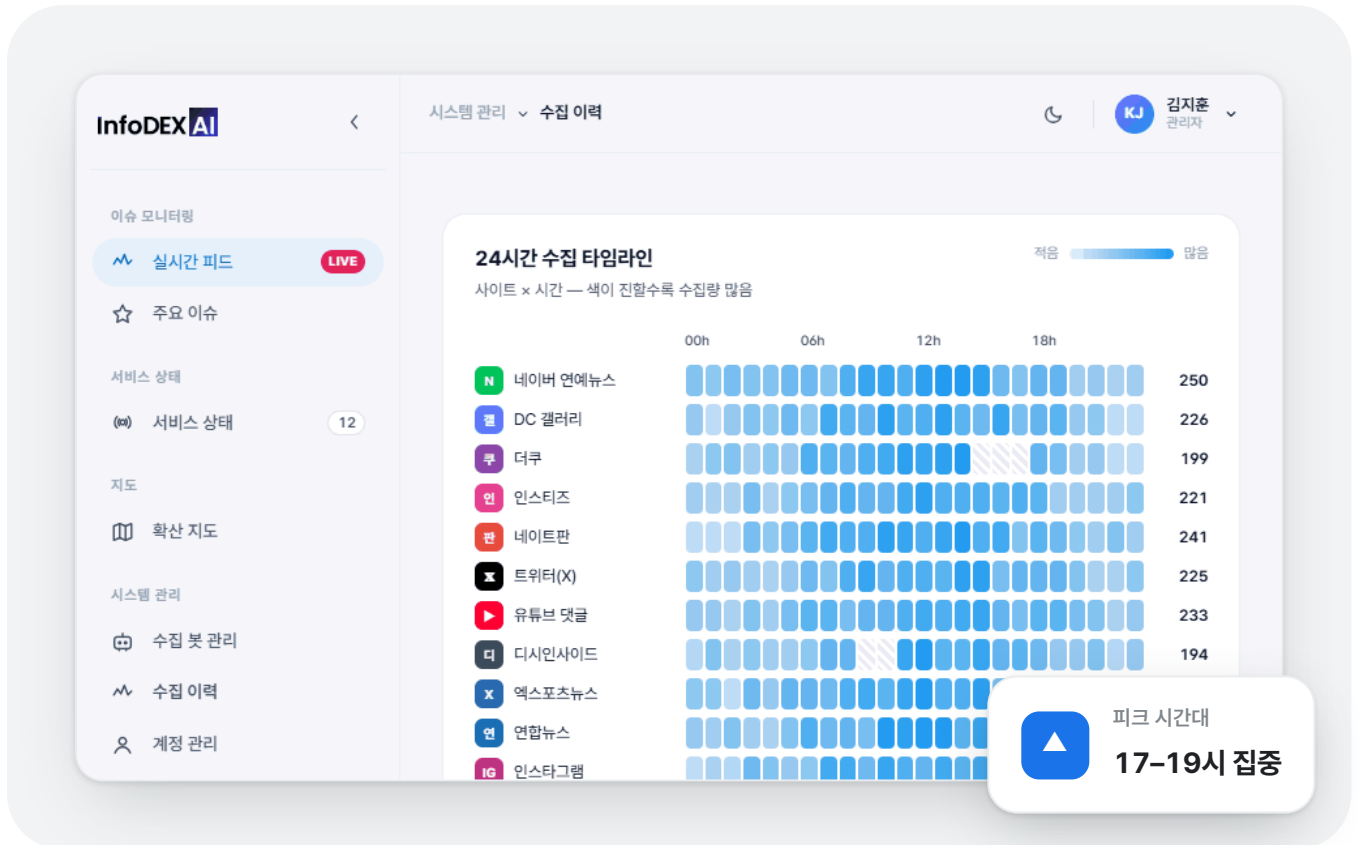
InfoDEX AI

<

이슈 모니터링

실시간 피드 LIVE

주요 이슈

서비스 상태

서비스 상태 12

지도

확산 지도

시스템 관리

수집 봇 관리

수집 이력

계정 관리

시스템 관리 ⌄ 수집 이력

KJ 김지훈 관리자

24시간 수집 타임라인

사이트 × 시간 — 색이 진할수록 수집량 많음

적음 많음

00h 06h 12h 18h

| | | |
|---|---|---|
| N | 네이버 연예뉴스 | 250 |
| 갤 | DC 갤러리 | 226 |
| 쿠 | 더쿠 | 199 |
| 인 | 인스티즈 | 221 |
| 판 | 네이트판 | 241 |
| X | 트위터(X) | 225 |
| ▶ | 유튜브 댓글 | 233 |
| 디 | 디시인사이드 | 194 |
| X | 엑스포츠뉴스 | |
| 연 | 연합뉴스 | |
| IG | 인스타그램 | |

피크 시간대

17–19시 집중